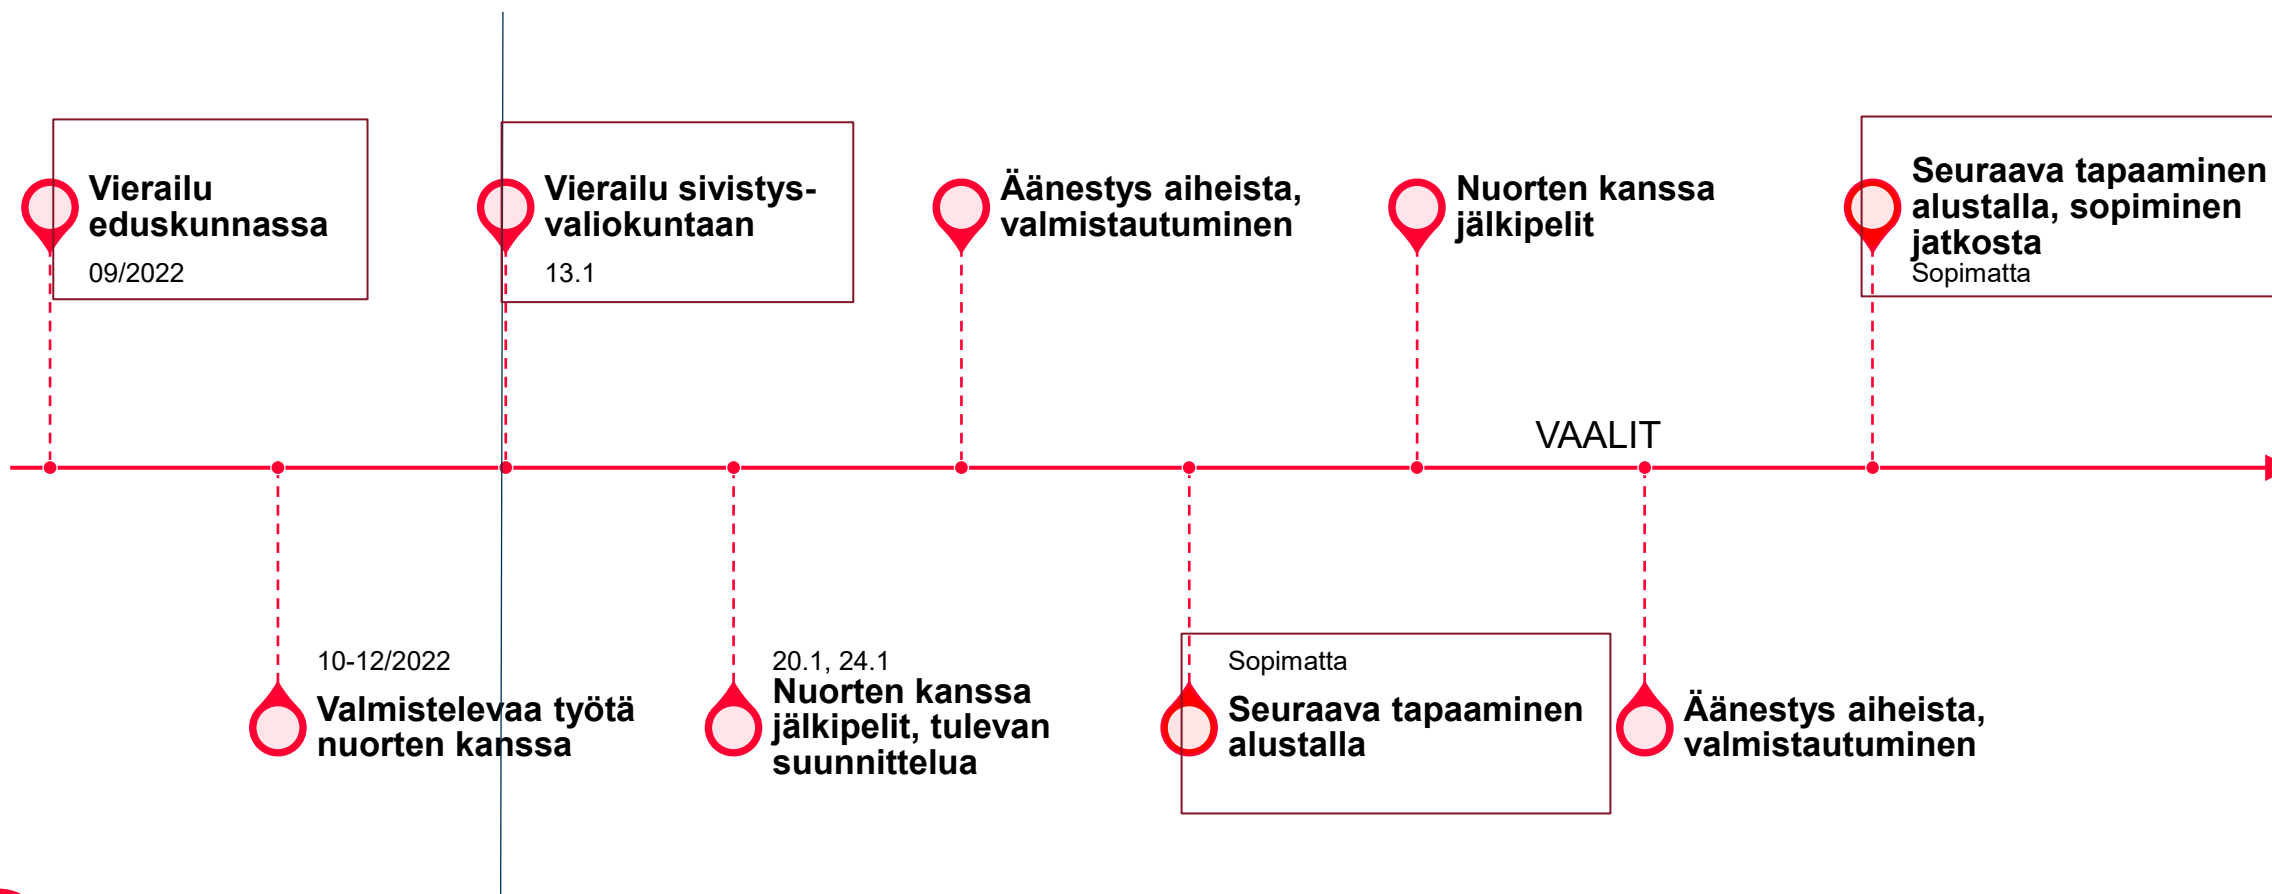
Vierailu eduskunnassa
09/2022

10-12/2022
Valmistelevaa työtä nuorten kanssa

Vierailu sivistysvaliokuntaan
13.1

20.1, 24.1
Nuorten kanssa jälkipelit, tulevan suunnittelua

Äänestys aiheista, valmistautuminen

Sopimatta
Seuraava tapaaminen alustalla

Nuorten kanssa jälkipelit

VAALIT

Äänestys aiheista, valmistautuminen

Seuraava tapaaminen alustalla, sopiminen jatkosta
Sopimatta